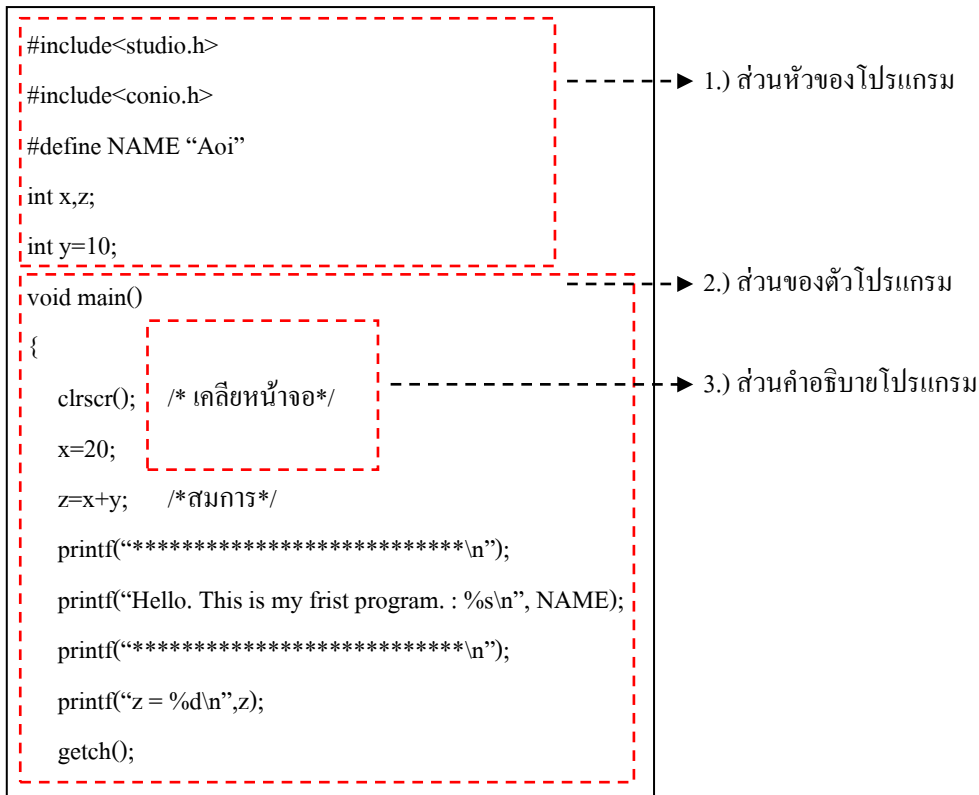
#include<studio.h>

#include<conio.h>

#define NAME “Aoi”

int x,z;

int y=10;

1.) ส่วนหัวของโปรแกรม

void main()

{

clrscr(); /* เคลียหน้าจอ*/

x=20;

z=x+y; /*สมการ*/

printf(“***************************\n”);

printf(“Hello. This is my frist program. : %s\n”, NAME);

printf(“***************************\n”);

printf(“z = %d\n”,z);

getch();

2.) ส่วนของตัวโปรแกรม

3.) ส่วนคำอธิบายโปรแกรม